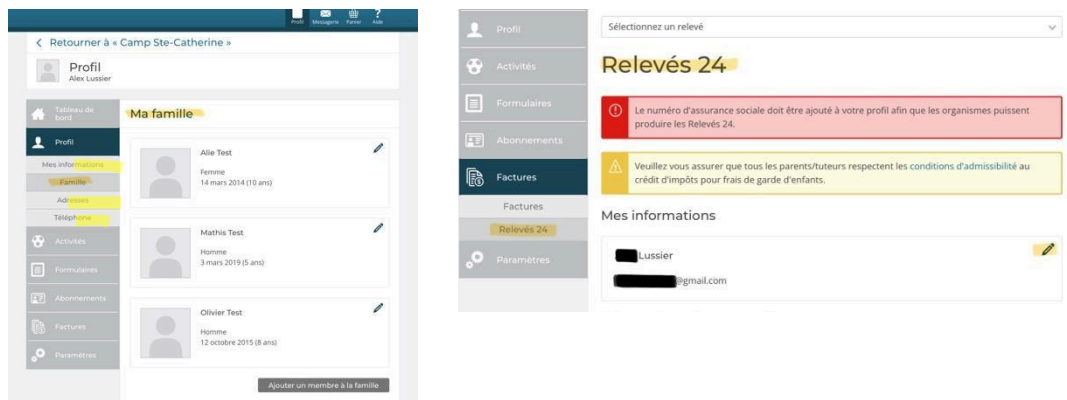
Profil Messagerie Panier Aide

< Retourner à « Camp Ste-Catherine »

Profil
Alex Lussier

Tableau de bord

Profil

Mes informations

Famille

Adresses

Téléphone

Activités

Formulaires

Abonnements

Factures

Paramètres

Ma famille

Allie Test
Femme
14 mars 2014 (10 ans)

Mathis Test
Homme
3 mars 2019 (5 ans)

Olivier Test
Homme
12 octobre 2015 (8 ans)

Ajouter un membre à la famille

Profil

Activités

Formulaires

Abonnements

Factures

Factures

Relevés 24

Paramètres

Sélectionnez un relevé

Relevés 24

Le numéro d'assurance sociale doit être ajouté à votre profil afin que les organismes puissent produire les Relevés 24.

Veuillez vous assurer que tous les parents/tuteurs respectent les conditions d'admissibilité au crédit d'impôts pour frais de garde d'enfants.

Mes informations

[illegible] Lussier

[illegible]@gmail.com